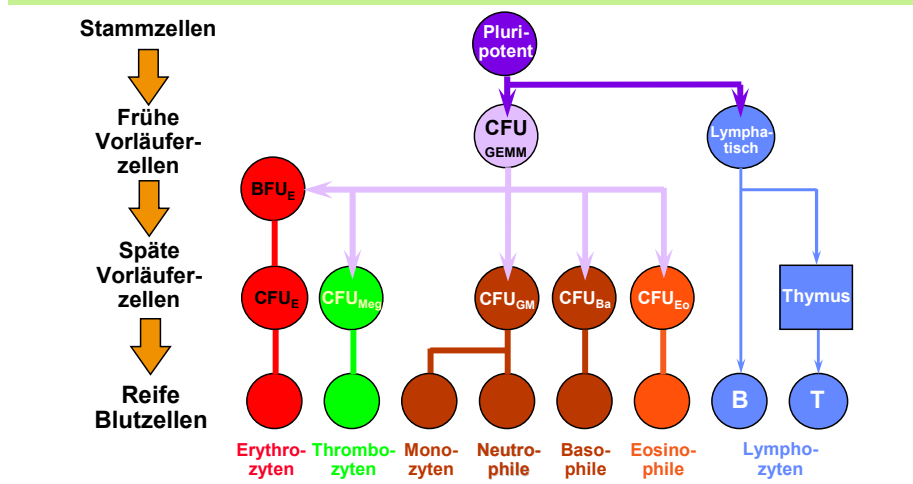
Stammzellen

Frühe Vorläuferzellen

Späte Vorläuferzellen

Reife Blutzellen

Pluripotent

CFU GEMM

Lymphatisch

$BFU_E$

$CFU_E$

$CFU_{Meg}$

$CFU_{GM}$

$CFU_{Ba}$

$CFU_{Eo}$

Thymus

B

T

Erythrozyten

Thrombozyten

Monozyten

Neutrophile

Basophile

Eosinophile

Lymphozyten